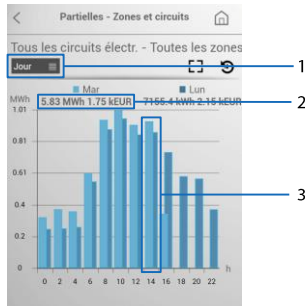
Partielles - Zones et circuits

Tous les circuits électr. - Toutes les zones

Jour

Mar Lun

MWh 5.83 MWh 1.75 kEUR 7155.1 kWh 2.15 kEUR

1.01
0.81
0.61
0.41
0.21
0.01

0 2 4 6 8 10 12 14 16 18 20 22 h

1
2
3